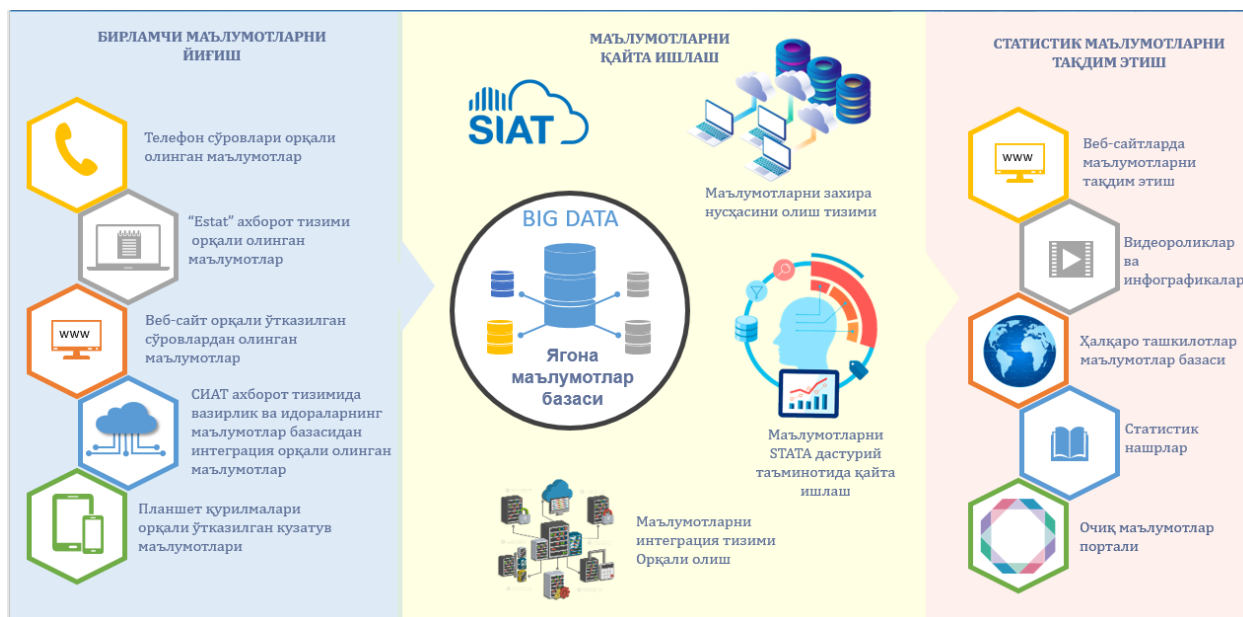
БИРЛАМЧИ МАЪЛУМОТЛАРНИ ЙИҒИШ

Телефон сўровлари орқали олинган маълумотлар

“Estat” ахборот тизими орқали олинган маълумотлар

www

Веб-сайт орқали ўтказилган сўровлардан олинган маълумотлар

СИАТ ахборот тизимида вазирлик ва идораларнинг маълумотлар базасидан интеграция орқали олинган маълумотлар

Планшет қурилмалари орқали ўтказилган кузатув маълумотлари

МАЪЛУМОТЛАРНИ ҚАЙТА ИШЛАШ

SIAT

Маълумотларни захира нусхасини олиш тизими

BIG DATA

Ягона маълумотлар базаси

Маълумотларни STATA дастурий таъминотида қайта ишлаш

Маълумотларни интеграция тизими Орқали олиш

СТАТИСТИК МАЪЛУМОТЛАРНИ ТАҚДИМ ЭТИШ

www

Веб-сайтларда маълумотларни тақдим этиш

Видеороликлар ва инфографикалар

Ҳалқаро ташкилотлар маълумотлар базаси

Статистик нашрлар

Очиқ маълумотлар портали